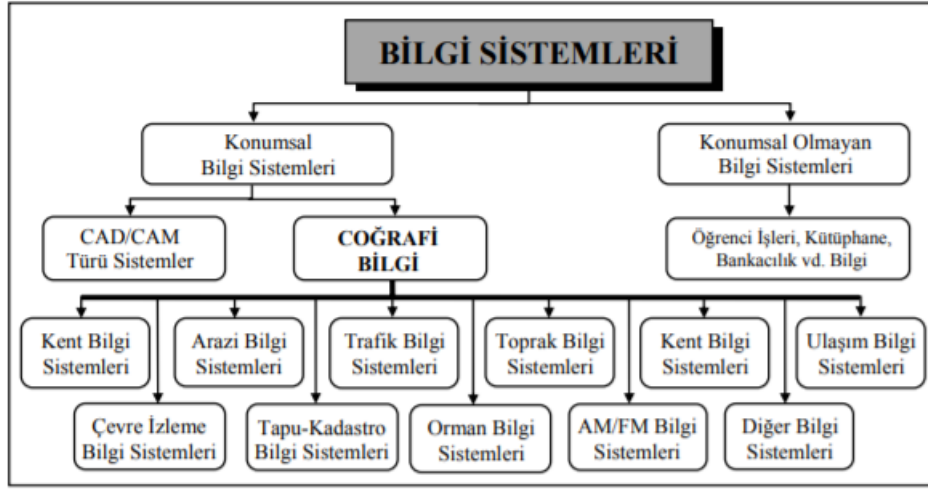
BİLGİ SİSTEMLERİ

Konumsal Bilgi Sistemleri

Konumsal Olmayan Bilgi Sistemleri

CAD/CAM Türü Sistemler

COĞRAFİ BİLGİ

Öğrenci İşleri, Kütüphane, Bankacılık vd. Bilgi

Kent Bilgi Sistemleri

Arazi Bilgi Sistemleri

Trafik Bilgi Sistemleri

Toprak Bilgi Sistemleri

Kent Bilgi Sistemleri

Ulaşım Bilgi Sistemleri

Çevre İzleme Bilgi Sistemleri

Tapu-Kadastro Bilgi Sistemleri

Orman Bilgi Sistemleri

AM/FM Bilgi Sistemleri

Diğer Bilgi Sistemleri